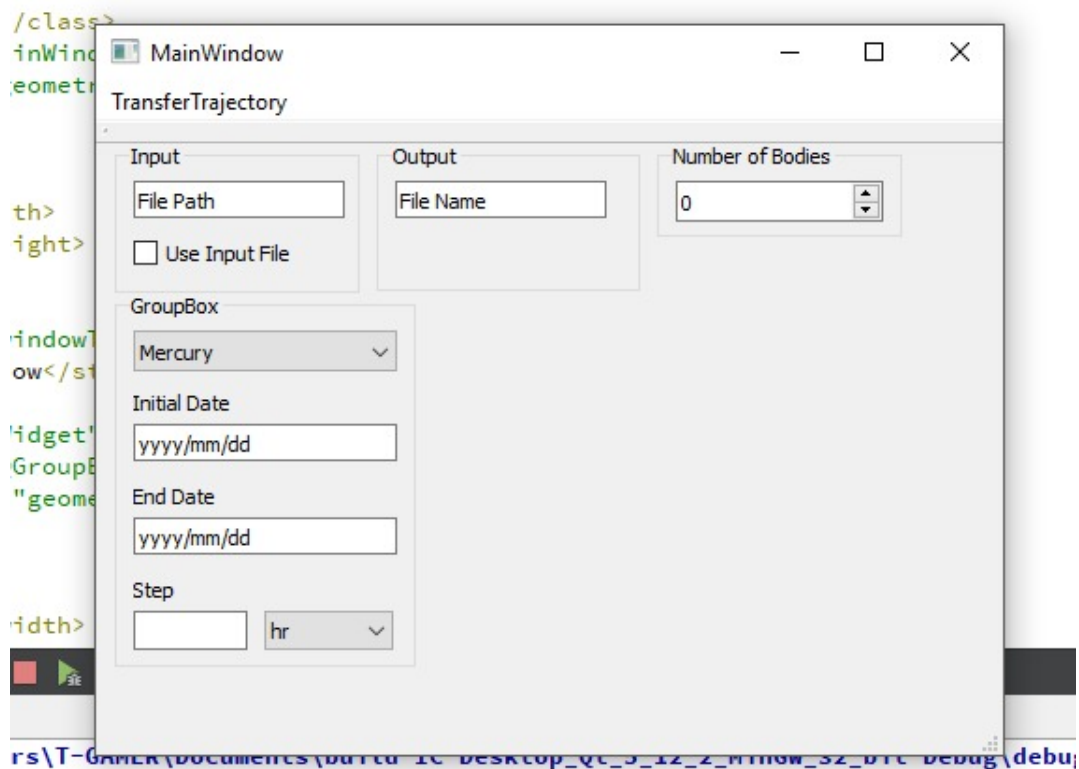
/class>
inWind
eometr

th>
ight>

indowT
ow</st

idget'
GroupB
"geome

idth>

MainWindow
TransferTrajectory

Input
File Path
Use Input File

Output
File Name

Number of Bodies
0

GroupBox
Mercury
Initial Date
yyyy/mm/dd
End Date
yyyy/mm/dd
Step
hr

rs\T-GAMER\Documents\build-IC-Desktop_Qt_5_12_2_MinGW_32_bit-Debug\debug